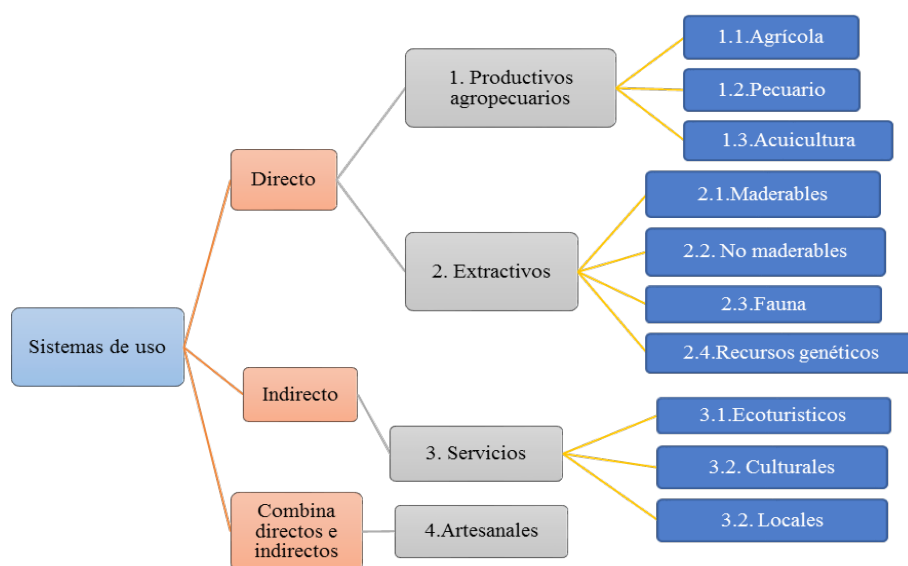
Sistemas de uso

Directo

1. Productivos agropecuarios

1.1.Agrícola

1.2.Pecuario

1.3.Acuicultura

2. Extractivos

2.1.Maderables

2.2. No maderables

2.3.Fauna

2.4.Recursos genéticos

Indirecto

3. Servicios

3.1.Ecoturisticos

3.2. Culturales

3.2. Locales

Combina directos e indirectos

4.Artesanales